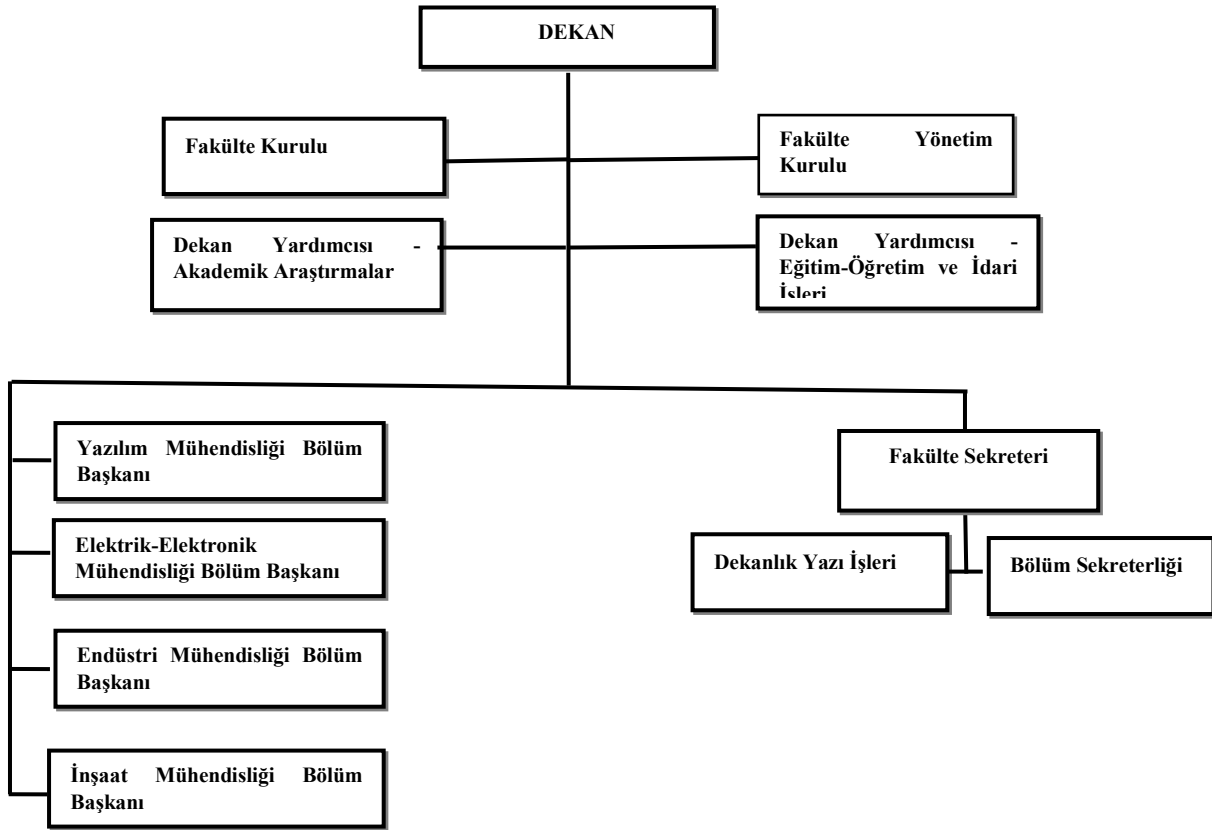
DEKAN

Fakülte Kurulu

Fakülte Yönetim Kurulu

Dekan Yardımcısı - Akademik Araştırmalar

Dekan Yardımcısı - Eğitim-Öğretim ve İdari İşleri

Yazılım Mühendisliği Bölüm Başkanı

Elektrik-Elektronik Mühendisliği Bölüm Başkanı

Endüstri Mühendisliği Bölüm Başkanı

İnşaat Mühendisliği Bölüm Başkanı

Fakülte Sekreteri

Dekanlık Yazı İşleri

Bölüm Sekreterliği